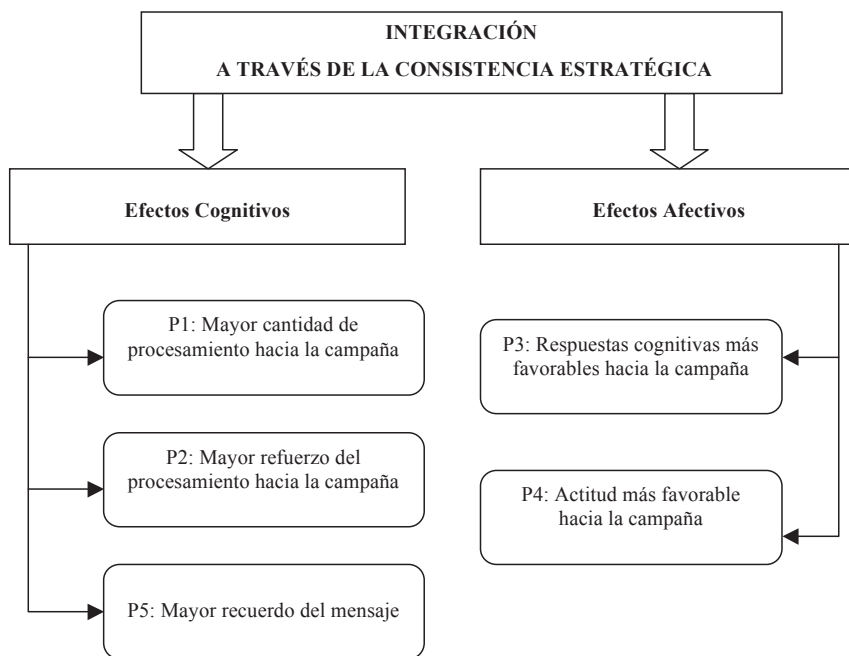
INTEGRACIÓN
A TRAVÉS DE LA CONSISTENCIA ESTRATÉGICA

Efectos Cognitivos

P1: Mayor cantidad de procesamiento hacia la campaña

P2: Mayor refuerzo del procesamiento hacia la campaña

P5: Mayor recuerdo del mensaje

Efectos Afectivos

P3: Respuestas cognitivas más favorables hacia la campaña

P4: Actitud más favorable hacia la campaña